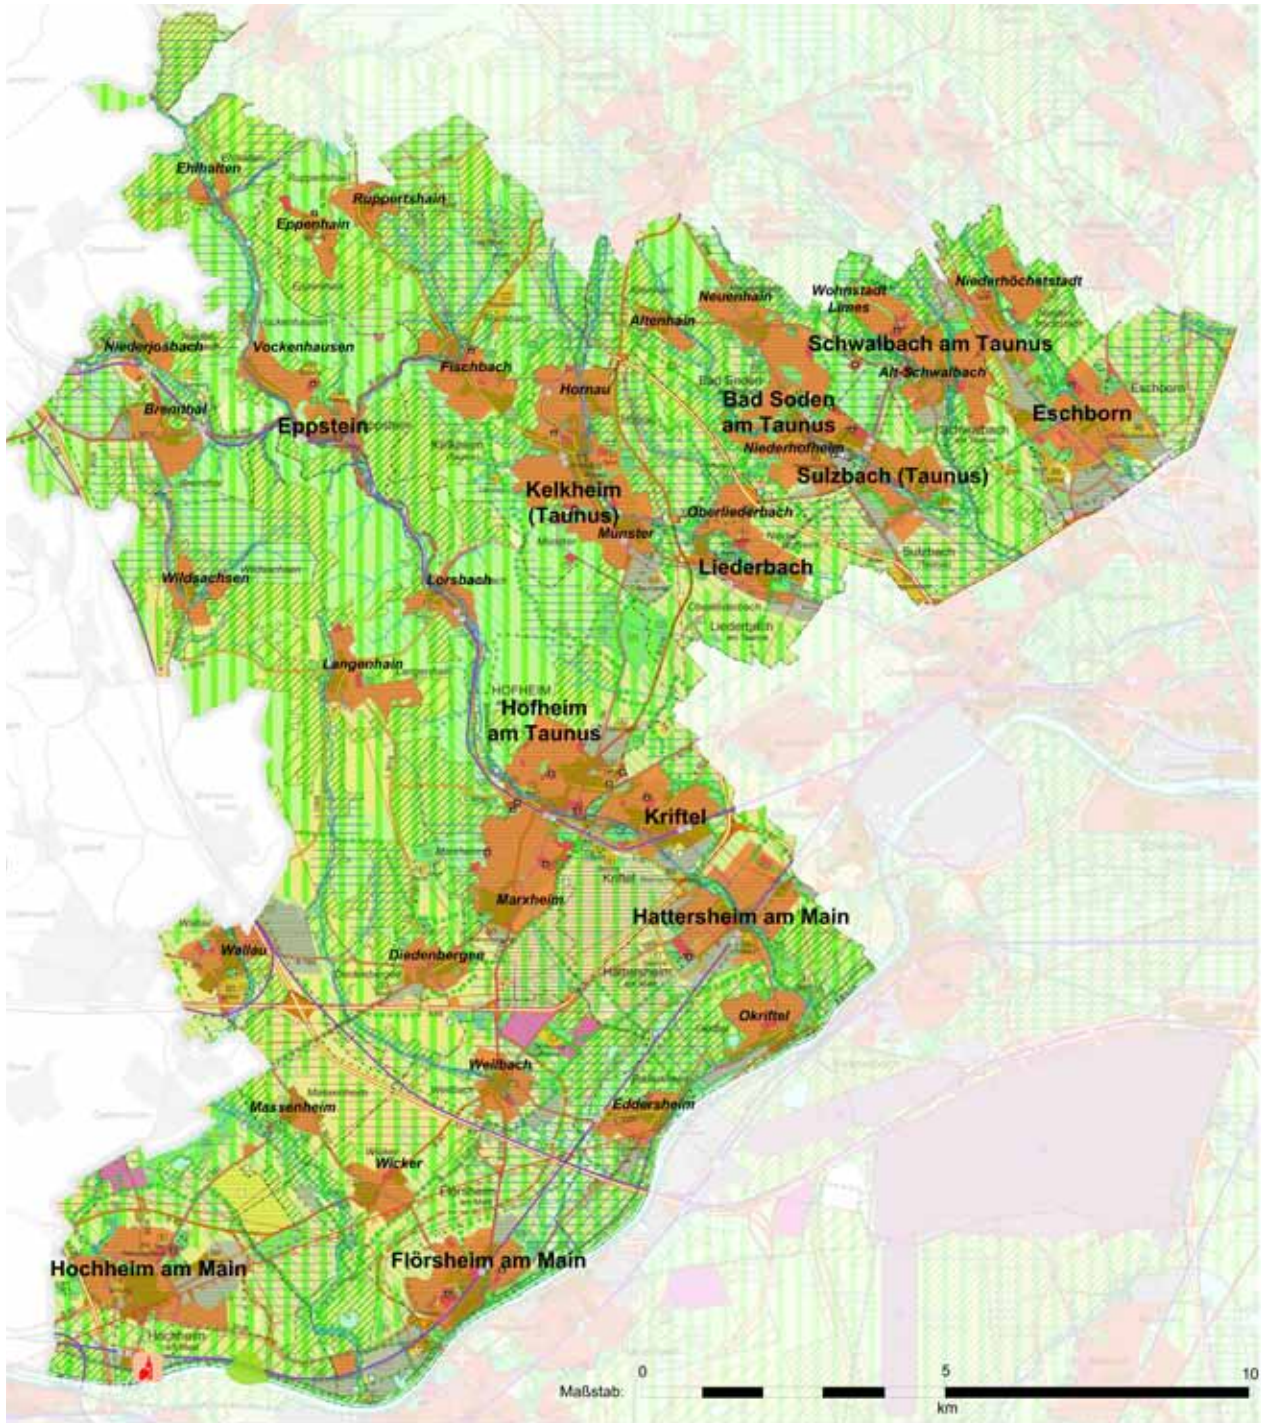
Ehlhalten
Ruppertshain
Eppenhain
Niederjosbach
Vockenhausen
Fischbach
Bremthal
Eppstein
Neuenhain
Wohnstadt Limes
Niederhöchstadt
Altenhain
Schwalbach am Taunus
Hornau
Alt-Schwalbach
Bad Soden am Taunus
Eschborn
Niederhofheim
Sulzbach (Taunus)
Kelkheim (Taunus)
Oberliederbach
Münster
Liederbach
Wildsachsen
Lorsbach
Langenhain
HOFHEIM
Hofheim am Taunus
Kriftel
Marxheim
Hattersheim am Main
Wallau
Diedenbergen
Okriftel
Weilbach
Massenheim
Eddersheim
Wicker
Hochheim am Main
Flörsheim am Main
Maßstab:
0
5
10
km